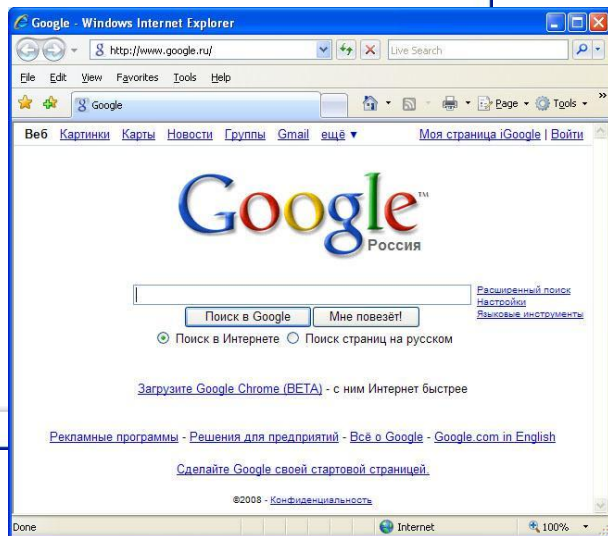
Google - Windows Internet Explorer

http://www.google.ru/

Live Search

File Edit View Favorites Tools Help

Google

Page Tools

Веб Картинки Карты Новости Группы Gmail ещё ▾

Моя страница iGoogle | Войти

Google™
Россия

Расширенный поиск
Настройки
Языковые инструменты

Поиск в Google Мне повезёт!

Поиск в Интернете Поиск страниц на русском

Загрузите Google Chrome (BETA) - с ним Интернет быстрее

Рекламные программы - Решения для предприятий - Всё о Google - Google.com in English

Сделайте Google своей стартовой страницей.

©2008 - Конфиденциальность

Done

Internet

100%